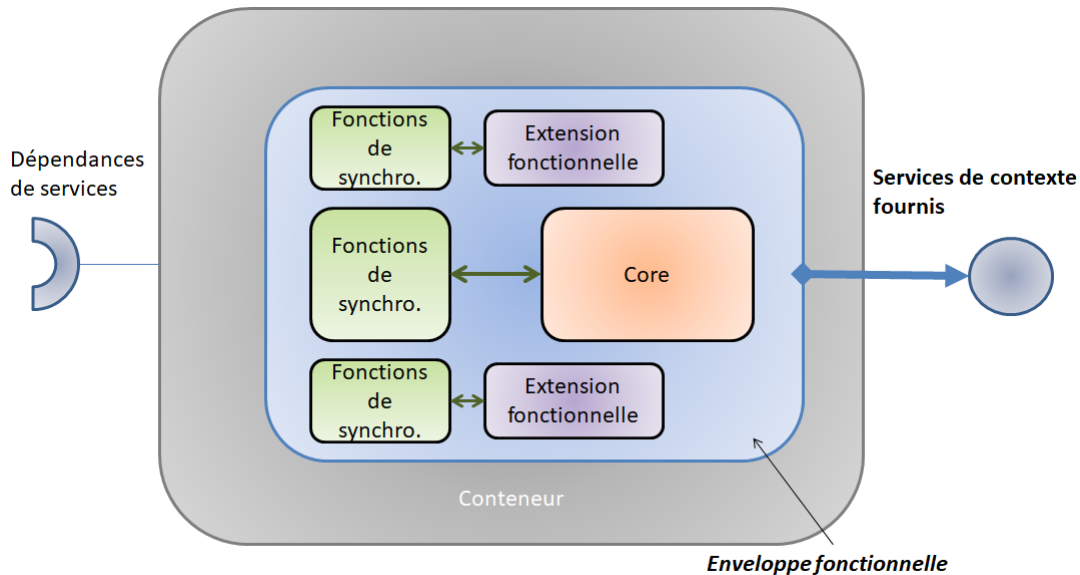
Dépendances de services

Fonctions de synchro.

Extension fonctionnelle

Services de contexte fournis

Fonctions de synchro.

Core

Fonctions de synchro.

Extension fonctionnelle

Conteneur

Enveloppe fonctionnelle